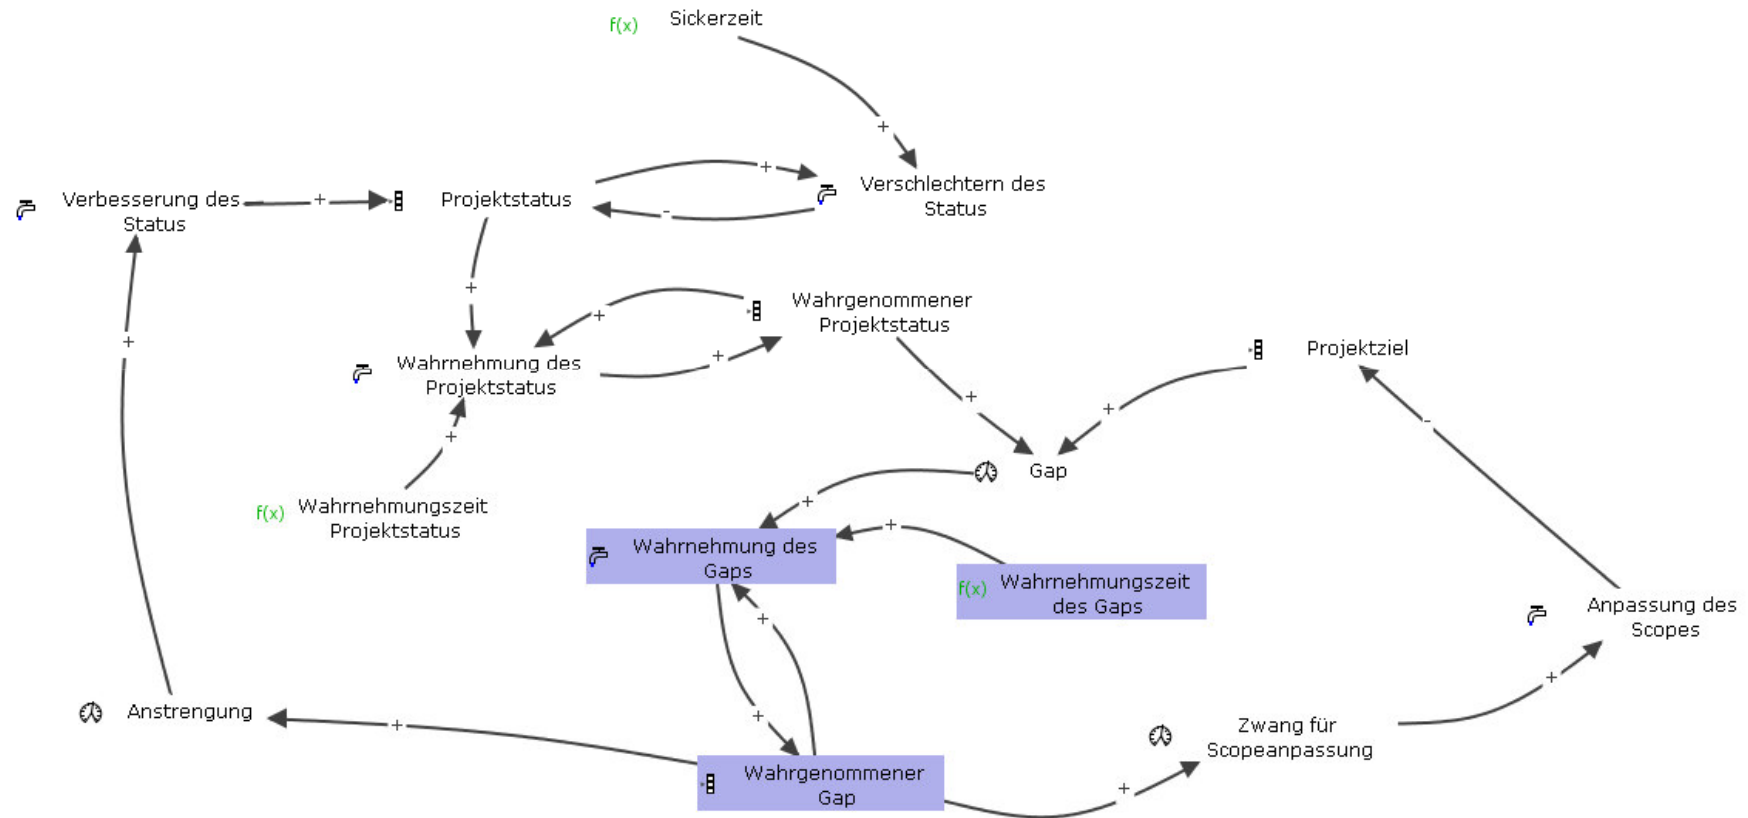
f(x) Sickerzeit

Verbesserung des Status

+

Projektstatus

+

-

Verschlechtern des Status

+

+

+

Wahrgenommener Projektstatus

Wahrnehmung des Projektstatus

+

Projektziel

+

+

+

f(x) Wahrnehmungszeit Projektstatus

Gap

+

-

Wahrnehmung des Gaps

+

f(x) Wahrnehmungszeit des Gaps

Anpassung des Scopes

+

+

Anstrengung

+

Zwang für Scopeanpassung

+

Wahrgenommener Gap

+